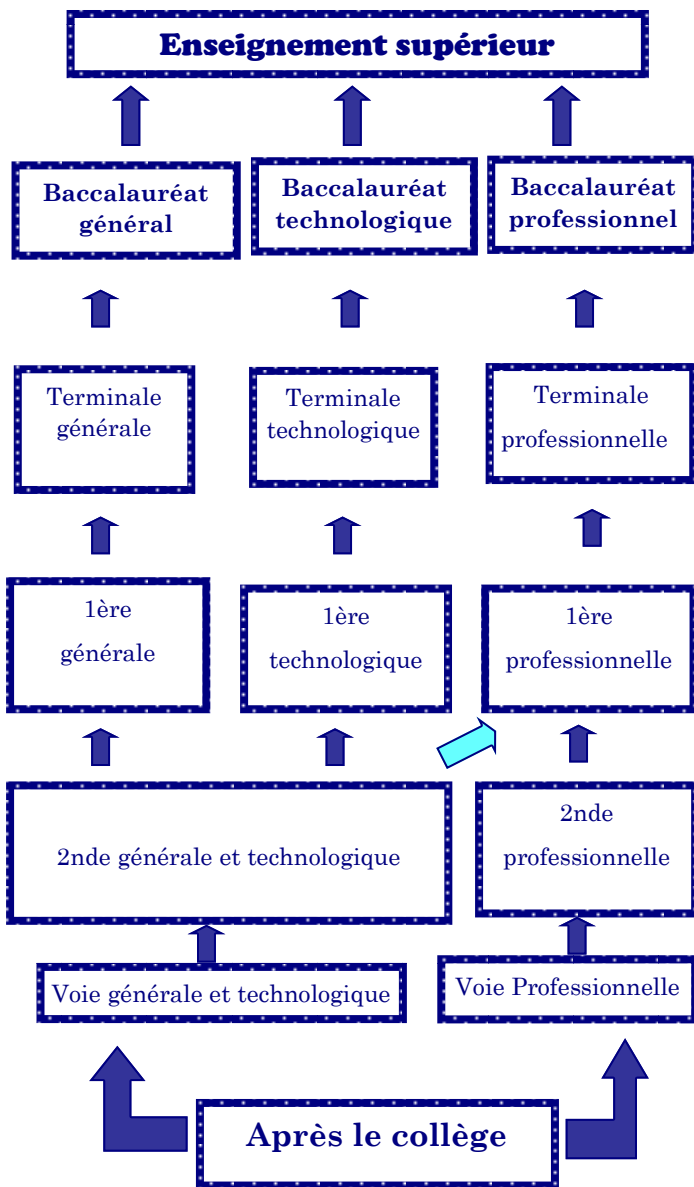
Enseignement supérieur

Baccalauréat général

Baccalauréat technologique

Baccalauréat professionnel

Terminale générale

Terminale technologique

Terminale professionnelle

1ère générale

1ère technologique

1ère professionnelle

2nde générale et technologique

2nde professionnelle

Voie générale et technologique

Voie Professionnelle

Après le collège